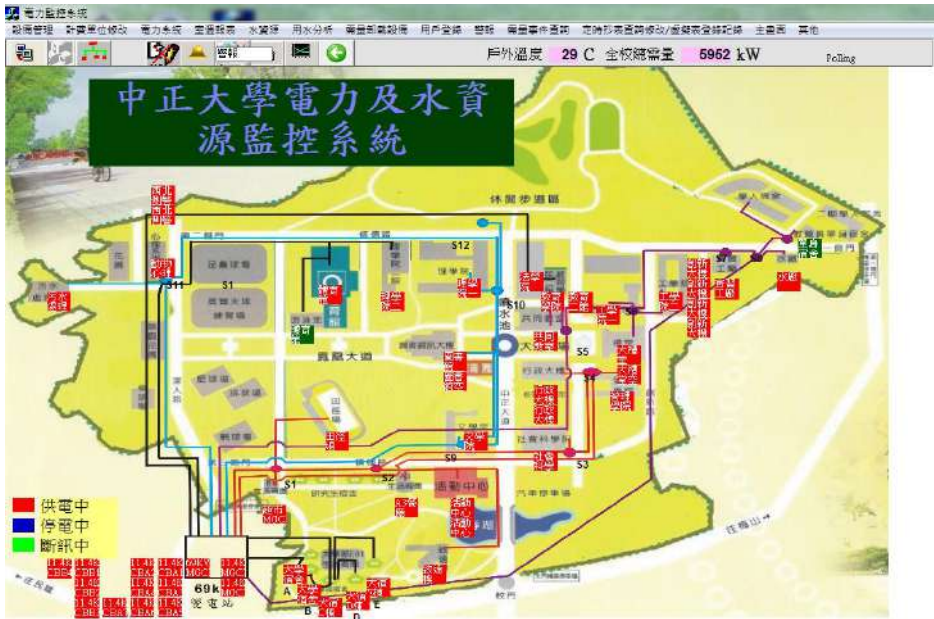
電力監控系統

設備管理 計費單位修改 電力系統 電錶報表 水資錶 用水分析 能量耗用設備 用戶登錄 警報 能量事件查詢 定時抄表查詢修改/憑證表登錄紀錄 主畫面 其他

密碼

戶外溫度 29 C 全校總需量 5952 kW

Polling

中正大學電力及水資源監控系統

休閒步道區

S12

S10

S11

S1

S2

S3

S5

S9

大

活動中心

69k 變電站

A B C D E

供電中

停電中

斷訊中